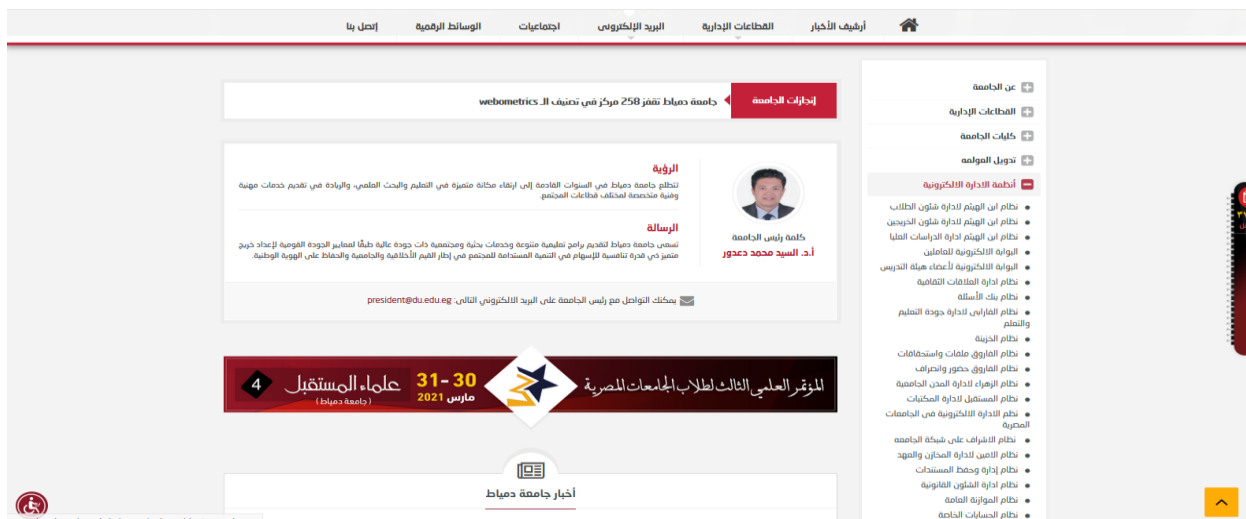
أرشيف الأخبار
القطاعات الإدارية
البريد الإلكتروني
اجتماعيات
الوسائط الرقمية
إتصل بنا

إنجازات الجامعة
جامعة دمياط تقفز 258 مركز في تصنيف الـ webometrics

الرؤية
تتطلع جامعة دمياط في السنوات القادمة إلى ارتقاء مكانة متميزة في التعليم والبحث العلمي، والريادة في تقديم خدمات مهنية وفنية متخصصة لمختلف قطاعات المجتمع.

الرسالة
تسعى جامعة دمياط لتقديم برامج تعليمية متنوعة وخدمات بحثية ومجتمعية ذات جودة عالية طبقًا لمعايير الجودة القومية لإعداد خريج متميز ذي قدرة تنافسية للإسهام في التنمية المستدامة للمجتمع في إطار القيم الأخلاقية والجامعية والحفاظ على الهوية الوطنية.

كلمة رئيس الجامعة
أ.د. السيد محمد دعدور

يمكنك التواصل مع رئيس الجامعة على البريد الالكتروني التالي: president@du.edu.eg

المؤتمر العلمي الثالث لطلاب الجامعات المصرية
30-31 مارس 2021
علماء المستقبل 4
( جامعة دمياط )

أخبار جامعة دمياط

عن الجامعة
القطاعات الإدارية
كليات الجامعة
تدويل الجامعة
أنظمة الادارة الالكترونية
نظام ابن الهيثم لادارة شئون الطلاب
نظام ابن الهيثم لادارة شئون الخريجين
نظام ابن الهيثم ادارة الدراسات العليا
البوابة الالكترونية للعاملين
البوابة الالكترونية لأعضاء هيئة التدريس
نظام ادارة العلاقات الثقافية
نظام بنك الأسئلة
نظام الفارابي لادارة جودة التعليم والتعلم
نظام الخزينة
نظام الفاروق ملفات واستحقاقات
نظام الفاروق حضور وانصراف
نظام الزهراء لادارة المدن الجامعية
نظام المستقبل لادارة المكتبات
نظام الادارة الالكترونية في الجامعات المصرية
نظام الاشراف على شبكة الجامعة
نظام الامين لادارة المخازن والعهد
نظام إدارة وحفظ المستندات
نظام ادارة الشئون القانونية
نظام الموازنة العامة
نظام الحسابات الخاصة